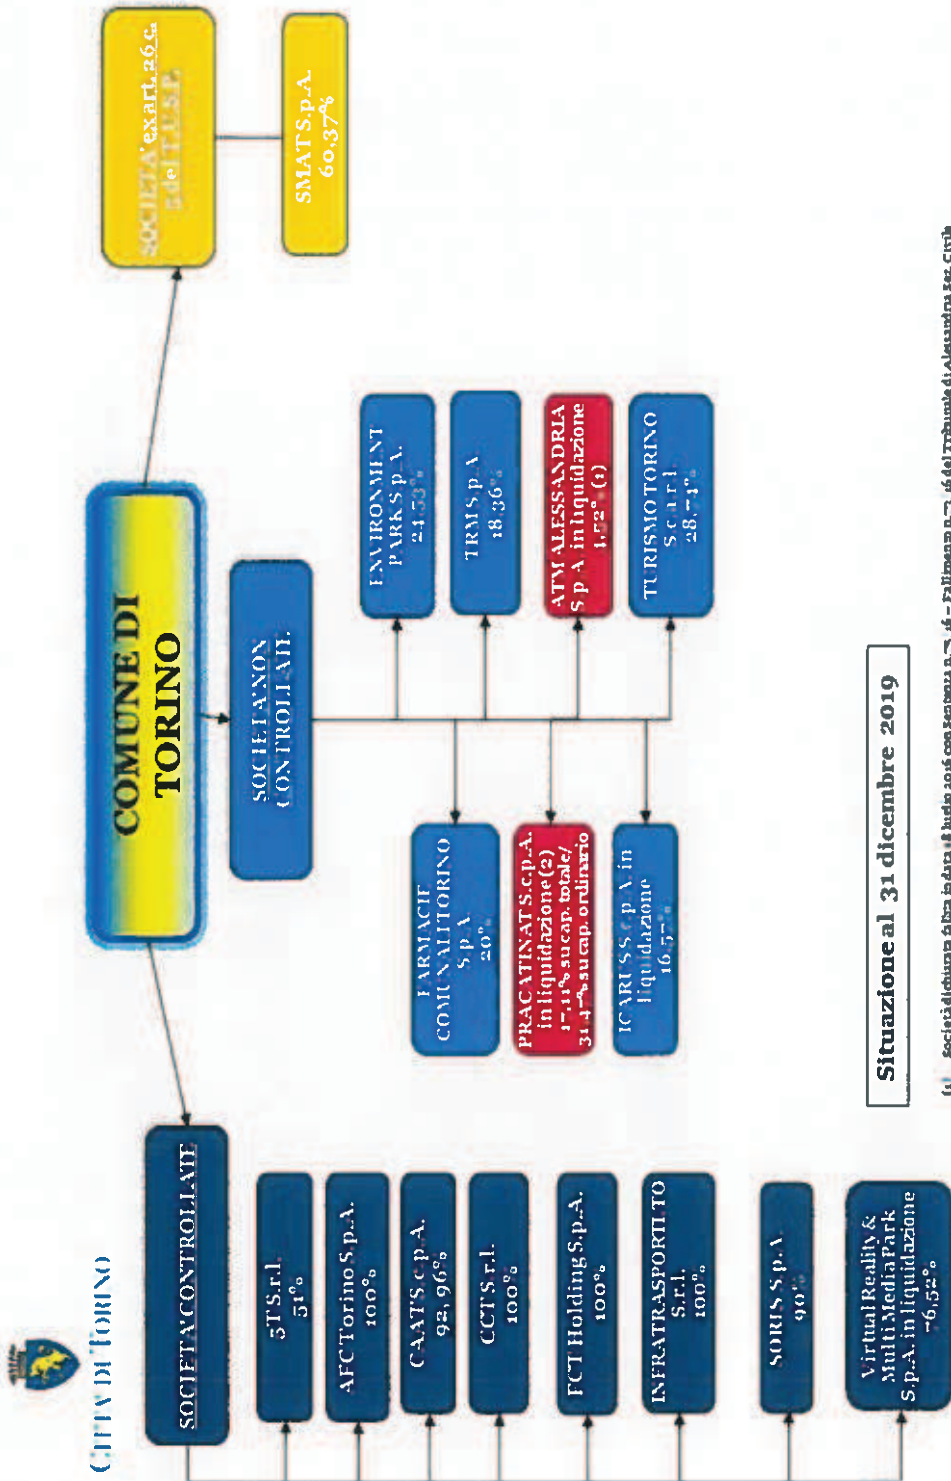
CITTÀ DI TORINO

COMUNE DI TORINO

SOCIETA' CONTROLLATE

5T S.r.l. 51%

AFC Torino S.p.A. 100%

CAAT S.c.p.A. 92,96%

CCT S.r.l. 100%

FCT Holding S.p.A. 100%

INFRATRASPORTI.TO S.r.l. 100%

SORIS S.p.A. 90%

Virtual Reality & Multi Media Park S.p.A. in liquidazione 76,52%

SOCIETA' NON CONTROLLATE

FARMACIE COMUNALI TORINO S.p.A. 20%

PRACATINAT S.c.p.A. in liquidazione (2) 17,11% su cap. totale/ 31,47% su cap. ordinario

ICARUS S.c.p.A. in liquidazione 16,57%

ENVIRONMENT PARK S.p.A. 24,53%

TRM S.p.A. 18,36%

ATM ALESSANDRIA S.p.A. in liquidazione 1,52% (1)

TURISMO TORINO S.c.a.r.l. 28,71%

SOCIETA' ex art. 26 c. 5 del T.U.S.P.

SMAT S.p.A. 60,37%

Situazione al 31 dicembre 2019

(1) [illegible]